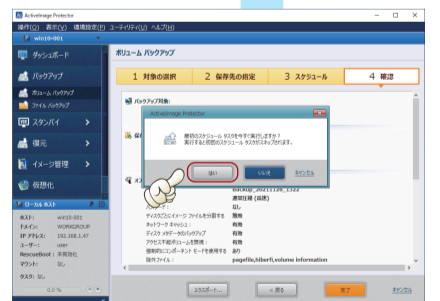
ActiveImage Protector

操作(O) 表示(V) 環境設定(P) ユーティリティ(U) ヘルプ(H)

win10-001

ダッシュボード

バックアップ

ボリューム バックアップ

ファイル バックアップ

スタンバイ

復元

イメージ管理

仮想化

ローカル ホスト

ホスト: win10-001

ドメイン: WORKGROUP

IP アドレス: 192.168.1.47

ユーザー: user

RescueBoot: 未構成

マウント: 無し

タスク: 無し

0.0 %

ボリューム バックアップ

1 対象の選択

2 保存先の指定

3 スケジュール

4 確認

バックアップ対象:

保

オ

ActiveImage Protector

最初のスケジュール タスクを今すぐ実行しますか?
実行すると初回のスケジュール タスクがスキップされます。

はい

いいえ

キャンセル

backup_20211126_1322

通知圧縮 (高速)

無し

ディスクごとにイメージ ファイルを分割する 無効

ネットワーク スロットル 無効

ディスク メタデータのバックアップ 有効

アクセス不能セクタを無視 有効

複数的にコンポーネント モードを使用する 無効

除外ファイル pagefile,hiberfil,volume information

エクスポート...

< 戻る

完了

キャンセル